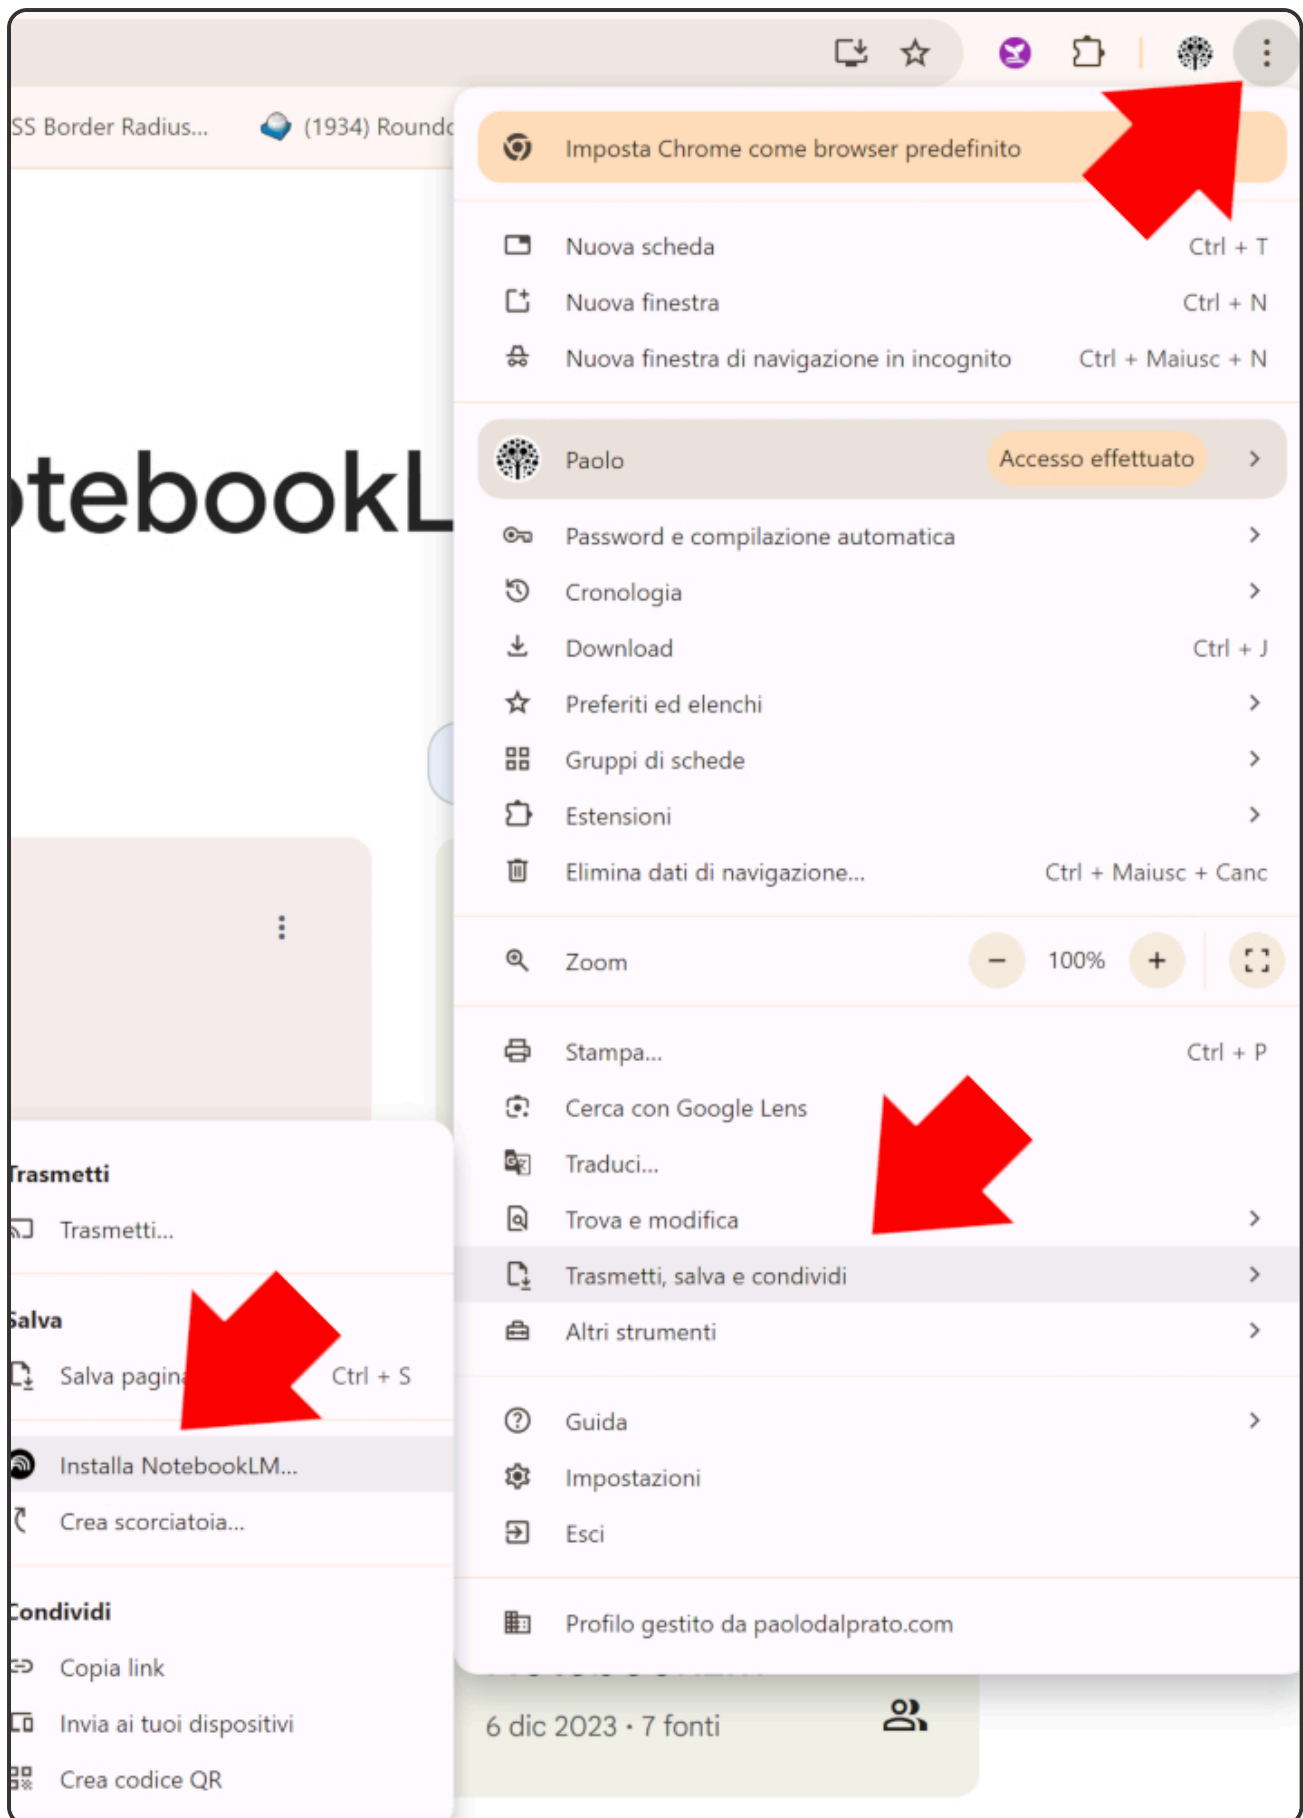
SS Border Radius...

(1934) Round

otebookL

Imposta Chrome come browser predefinito

Nuova scheda Ctrl + T

Nuova finestra Ctrl + N

Nuova finestra di navigazione in incognito Ctrl + Maiusc + N

Paolo Accesso effettuato

Password e compilazione automatica

Cronologia

Download Ctrl + J

Preferiti ed elenchi

Gruppi di schede

Estensioni

Elimina dati di navigazione... Ctrl + Maiusc + Canc

Zoom – 100% +

Stampa... Ctrl + P

Cerca con Google Lens

Traduci...

Trova e modifica

Trasmetti, salva e condividi

Altri strumenti

Guida

Impostazioni

Esci

Profilo gestito da paolodalprato.com

rasmetti

Trasmetti...

alva

Salva pagin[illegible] Ctrl + S

Installa NotebookLM...

Crea scorciatoia...

ondividi

Copia link

Invia ai tuoi dispositivi

Crea codice QR

6 dic 2023 · 7 fonti